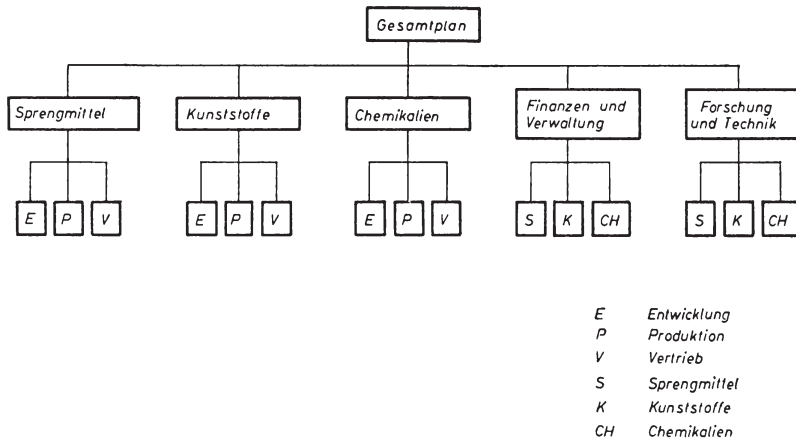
Gesamtplan

Sprengmittel

Kunststoffe

Chemikalien

Finanzen und Verwaltung

Forschung und Technik

E P V

E P V

E P V

S K CH

S K CH

E Entwicklung
P Produktion
V Vertrieb
S Sprengmittel
K Kunststoffe
CH Chemikalien